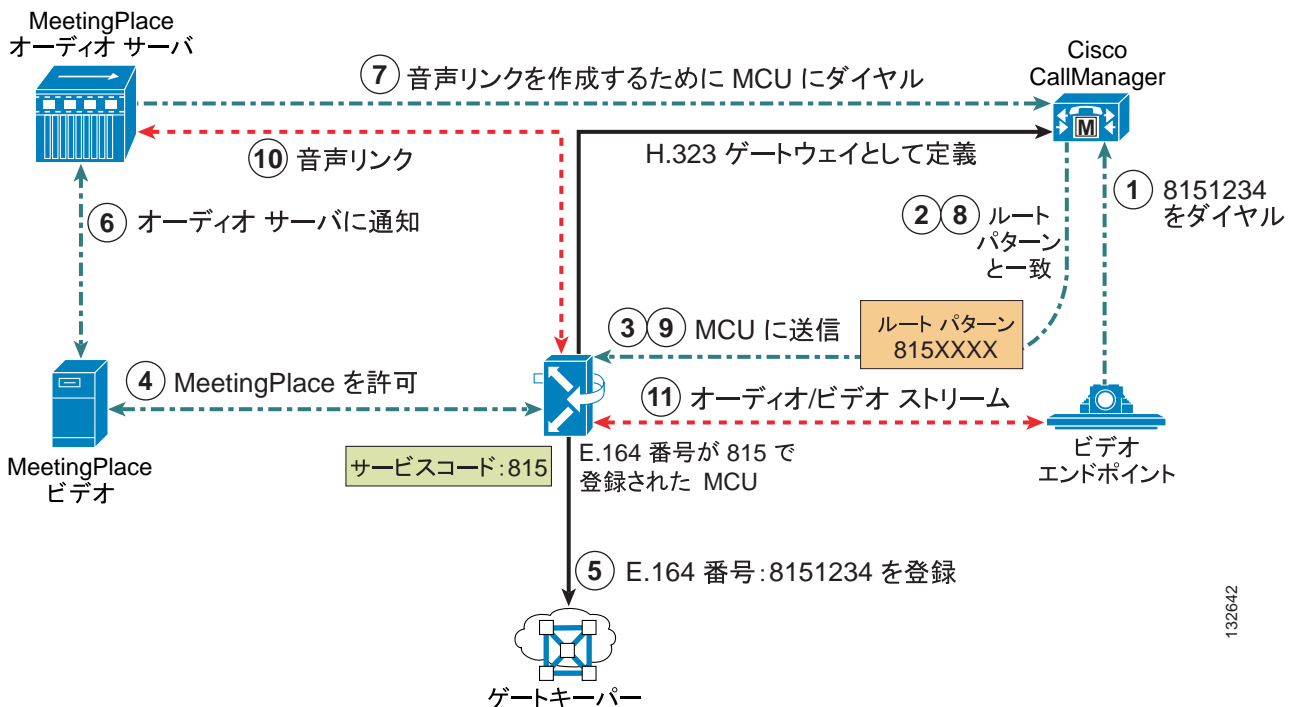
MeetingPlace
オーディオ サーバ

7 音声リンクを作成するために MCU にダイヤル

Cisco
CallManager

10 音声リンク

H.323 ゲートウェイとして定義

1 8151234 をダイヤル

6 オーディオ サーバに通知

2 8 ルート パターンと一致

3 9 MCU に送信

ルート パターン
815XXXX

4 MeetingPlace を許可

11 オーディオ/ビデオ ストリーム

MeetingPlace
ビデオ

サービスコード：815

E.164 番号が 815 で
登録された MCU

ビデオ
エンドポイント

5 E.164 番号：8151234 を登録

ゲートキーパー

132642